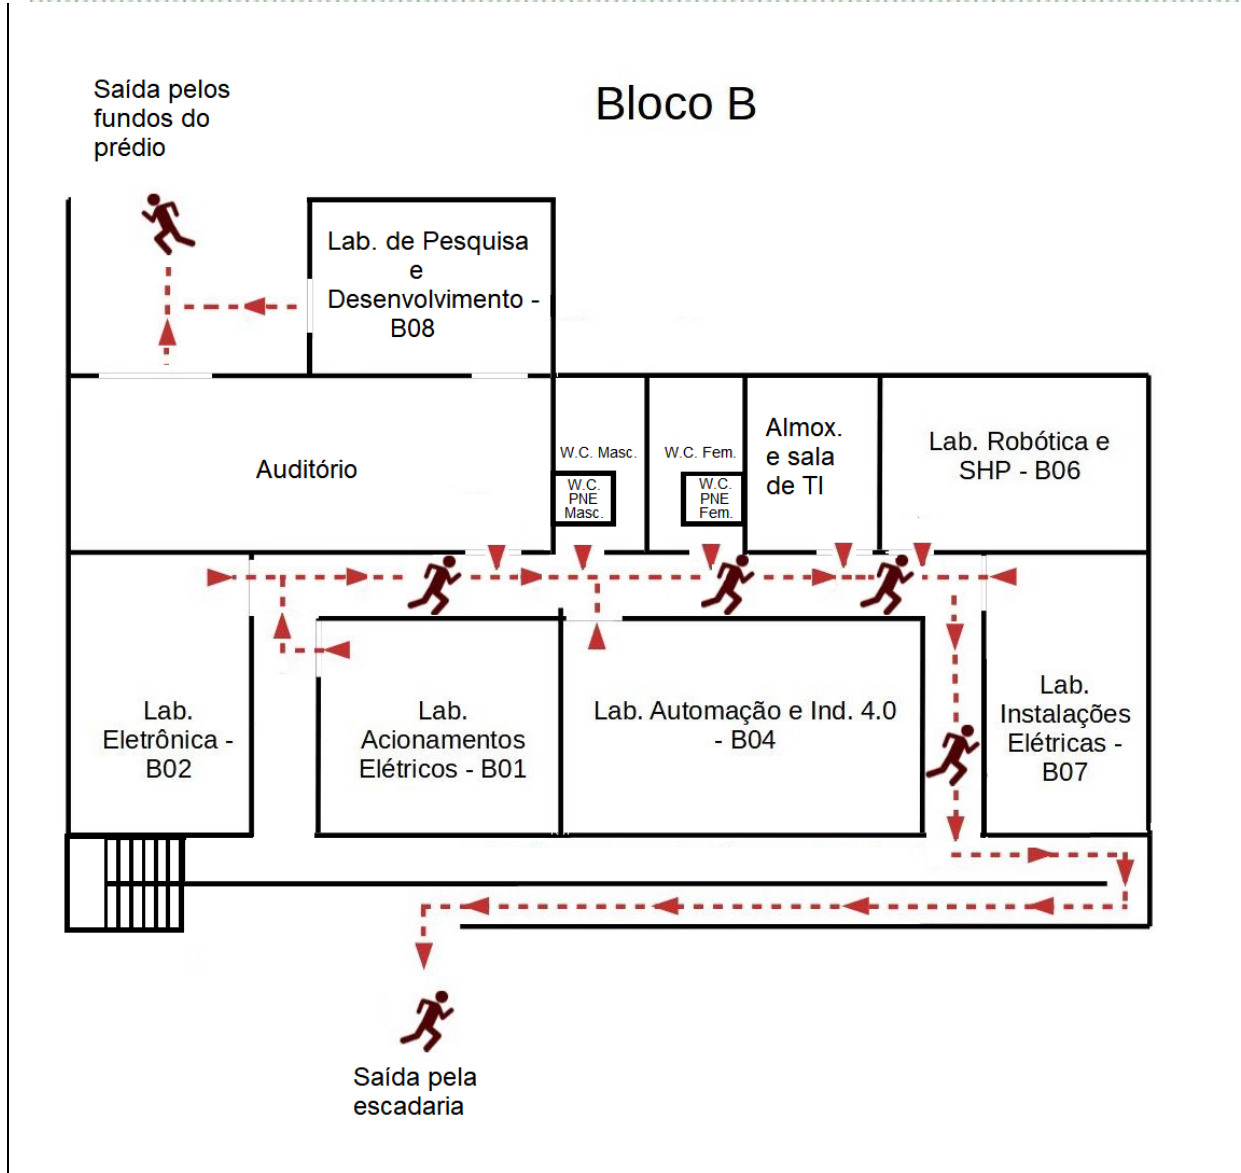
Saída pelos fundos do prédio

Bloco B

Lab. de Pesquisa e Desenvolvimento - B08

Auditório

W.C. Masc.

W.C. PNE Masc.

W.C. Fem.

W.C. PNE Fem.

Almox. e sala de TI

Lab. Robótica e SHP - B06

Lab. Eletrônica - B02

Lab. Acionamentos Elétricos - B01

Lab. Automação e Ind. 4.0 - B04

Lab. Instalações Elétricas - B07

Saída pela escadaria